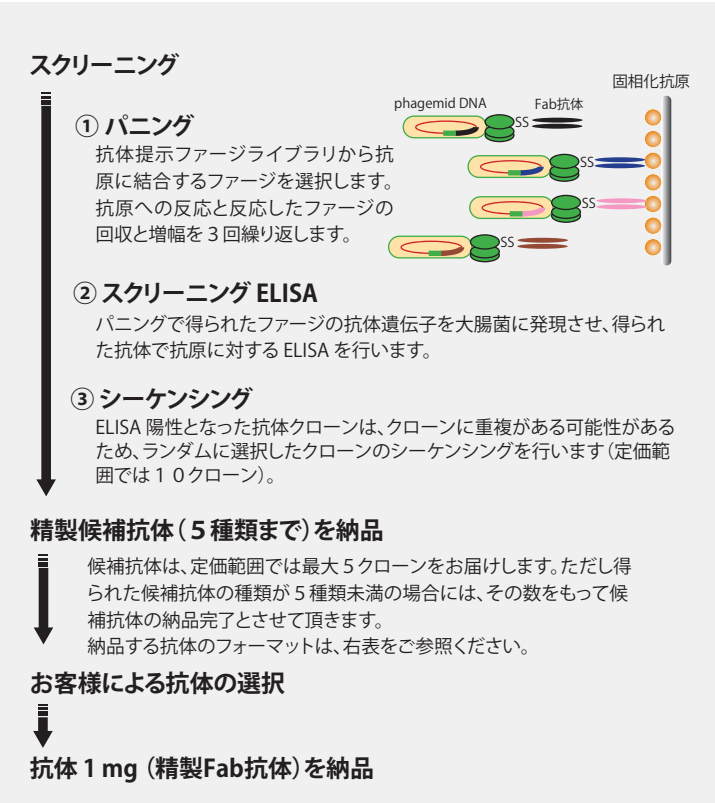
スクリーニング

① パニング
抗体提示ファージライブラリから抗原に結合するファージを選択します。抗原への反応と反応したファージの回収と増幅を３回繰り返します。

phagemid DNA
Fab抗体
固相化抗原
SS
SS
SS
SS

② スクリーニング ELISA
パニングで得られたファージの抗体遺伝子を大腸菌に発現させ、得られた抗体で抗原に対する ELISA を行います。

③ シーケンシング
ELISA 陽性となった抗体クローンは、クローンに重複がある可能性があるため、ランダムに選択したクローンのシーケンシングを行います（定価範囲では１０クローン）。

精製候補抗体（5 種類まで）を納品

候補抗体は、定価範囲では最大 5 クローンをお届けします。ただし得られた候補抗体の種類が 5 種類未満の場合には、その数をもって候補抗体の納品完了とさせて頂きます。
納品する抗体のフォーマットは、右表をご参照ください。

お客様による抗体の選択

抗体 1 mg（精製Fab抗体）を納品